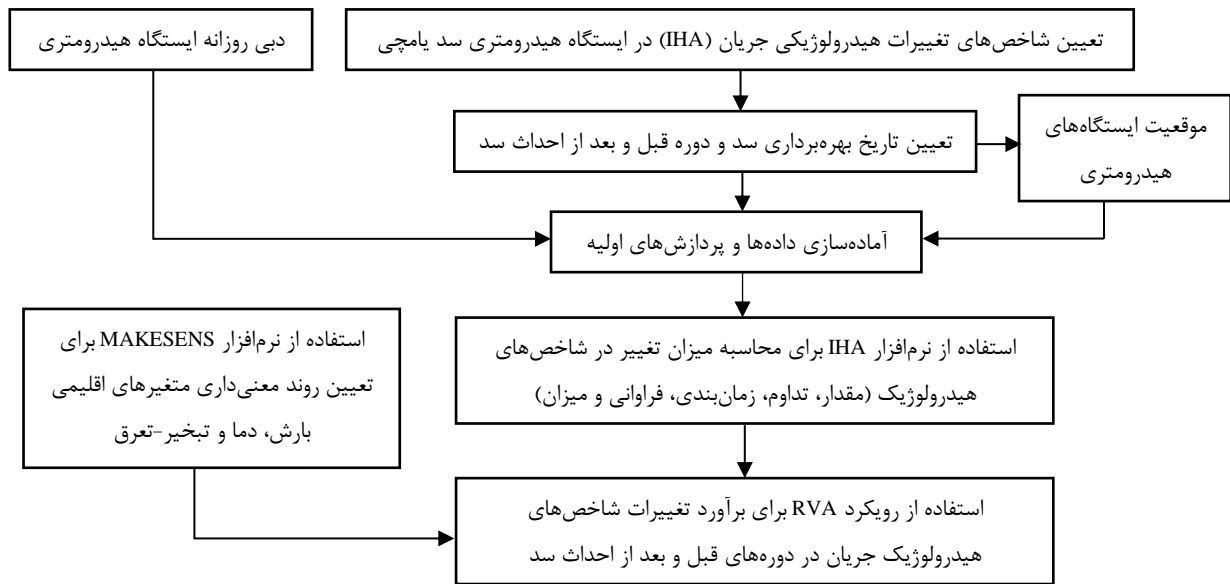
تعیین شاخص‌های تغییرات هیدرولوژیکی جریان (IHA) در ایستگاه هیدرومتری سد یامچی

دبی روزانه ایستگاه هیدرومتری

تعیین تاریخ بهره‌برداری سد و دوره قبل و بعد از احداث سد

موقعیت ایستگاه‌های هیدرومتری

آماده‌سازی داده‌ها و پردازش‌های اولیه

استفاده از نرم‌افزار IHA برای محاسبه میزان تغییر در شاخص‌های هیدرولوژیک (مقدار، تداوم، زمان‌بندی، فراوانی و میزان)

استفاده از نرم‌افزار MAKESENS برای تعیین روند معنی‌داری متغیرهای اقلیمی بارش، دما و تبخیر-تعرق

استفاده از رویکرد RVA برای برآورد تغییرات شاخص‌های هیدرولوژیک جریان در دوره‌های قبل و بعد از احداث سد